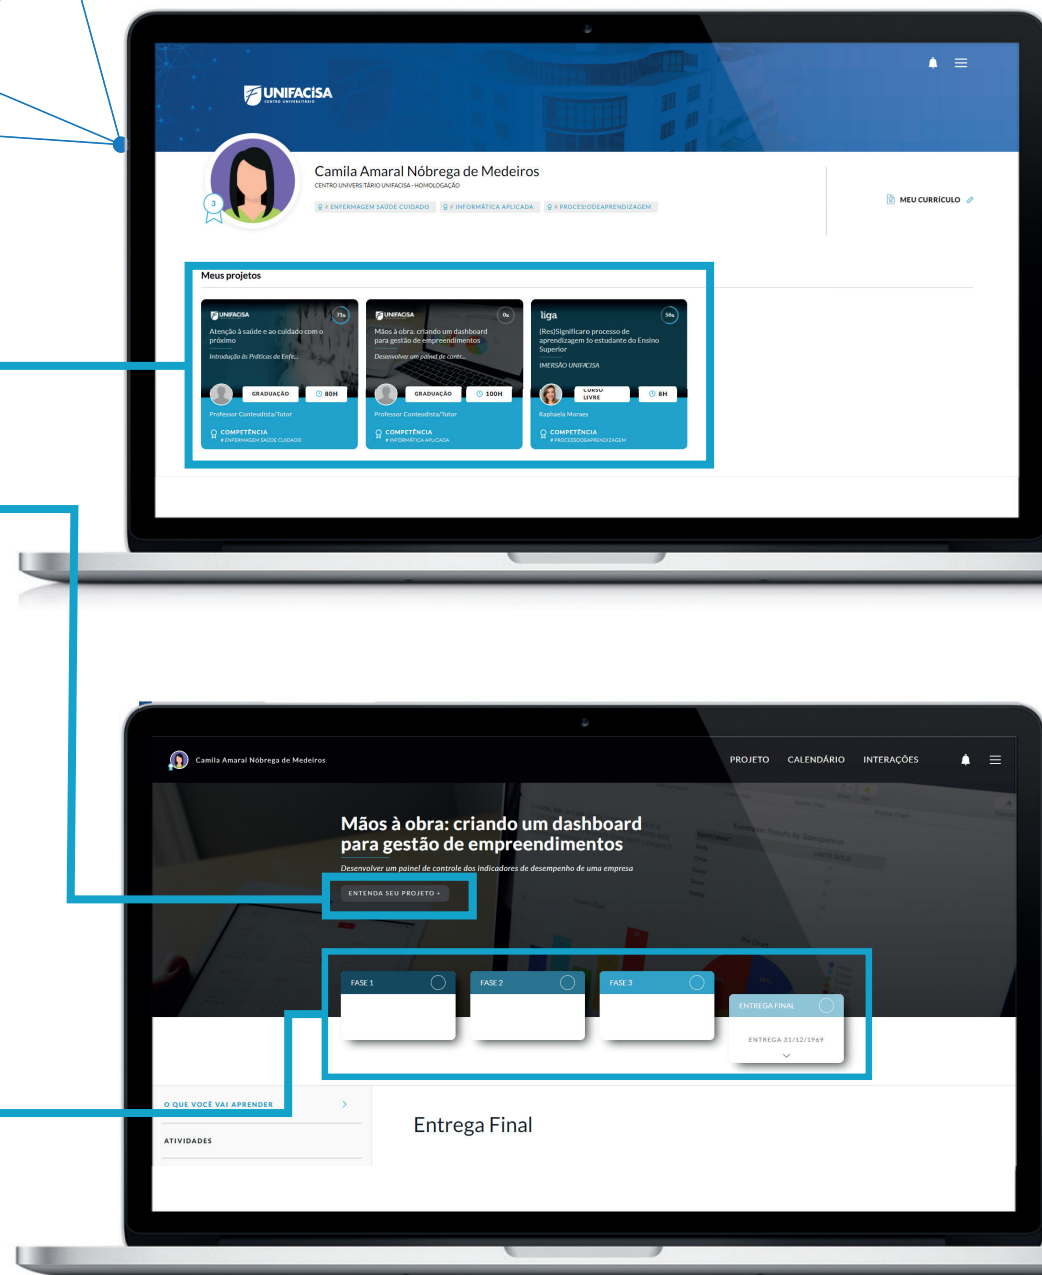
UNIFACISA
CENTRO UNIVERSITÁRIO

Camila Amaral Nóbrega de Medeiros
CENTRO UNIVERSITÁRIO UNIFACISA - HOMOLOGAÇÃO

# ENFERMAGEM SAÚDE CUIDADO # INFORMÁTICA APLICADA # PROCESSODEAPRENDIZAGEM

3

MEU CURRÍCULO

Meus projetos

UNIFACISA
73%
Atenção à saúde e ao cuidado com o próximo
Introdução às Práticas de Enfe...
GRADUAÇÃO 80H
Professor Conteudista/Tutor
COMPETÊNCIA
# ENFERMAGEM SAÚDE CUIDADO

UNIFACISA
0%
Mãos à obra: criando um dashboard para gestão de empreendimentos
Desenvolver um painel de contr...
GRADUAÇÃO 100H
Professor Conteudista/Tutor
COMPETÊNCIA
# INFORMÁTICA APLICADA

liga
50%
(Res)Significar o processo de aprendizagem do estudante do Ensino Superior
IMERSÃO UNIFACISA
CURSO LIVRE 8H
Raphaela Moraes
COMPETÊNCIA
# PROCESSODEAPRENDIZAGEM

Camila Amaral Nóbrega de Medeiros
PROJETO CALENDÁRIO INTERAÇÕES

Mãos à obra: criando um dashboard para gestão de empreendimentos
Desenvolver um painel de controle dos indicadores de desempenho de uma empresa
ENTENDA SEU PROJETO +

FASE 1
FASE 2
FASE 3
ENTREGA FINAL
ENTREGA 31/12/1969

O QUE VOCÊ VAI APRENDER
ATIVIDADES

Entrega Final